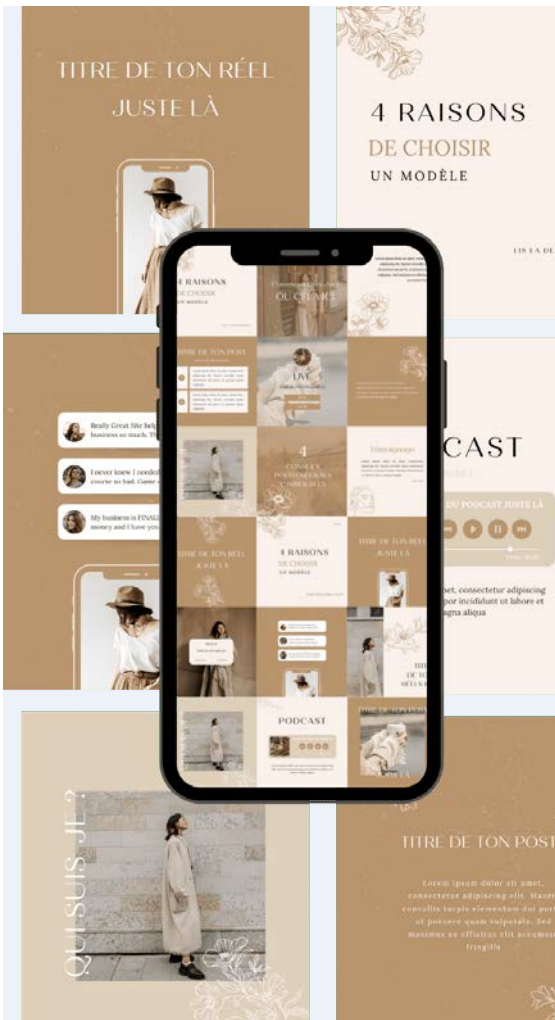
TITRE DE TON RÉEL JUSTE LÀ

4 RAISONS
DE CHOISIR
UN MODÈLE

LIS LA DE

Really Great Site help business so much. Th

I never knew I needed course so bad. Came

My business is FINALL money and I have you

CAST

DU PODCAST JUSTE LÀ

amet, consectetur adipiscing por incididunt ut labore et gna aliqua

4 RAISONS DE CHOISIR UN MODÈLE

OU CELA ?

TITRE DE TON POST

LIVE

4

TITRE DE TON RÉEL JUSTE LÀ

4 RAISONS DE CHOISIR UN MODÈLE

TITRE DE TON RÉEL

PODCAST

QUI SUIS-JE ?

TITRE DE TON POST

Lorem ipsum dolor sit amet, consectetur adipiscing elit. Mauris convallis turpis elementum dui porta et posuere quam vulputate. Sed maximus ex efficitur elit accumsan fringilla